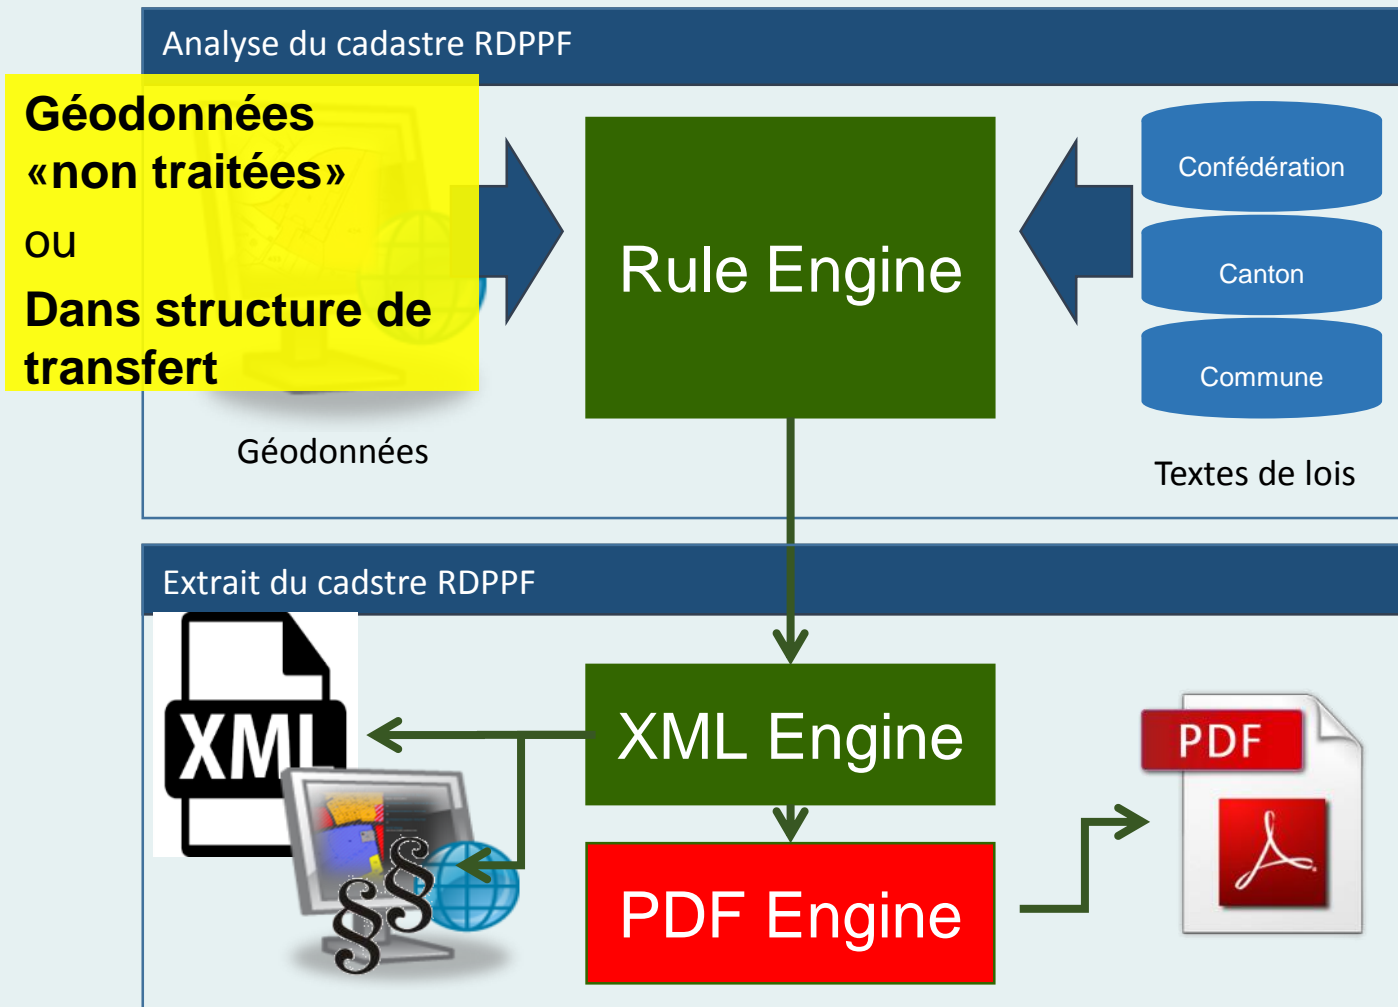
Analyse du cadastre RDPPF

Géodonnées «non traitées»
ou
Dans structure de transfert

Géodonnées

Rule Engine

Confédération
Canton
Commune

Textes de lois

Extrait du cadstre RDPPF

XML

XML Engine

PDF Engine

PDF